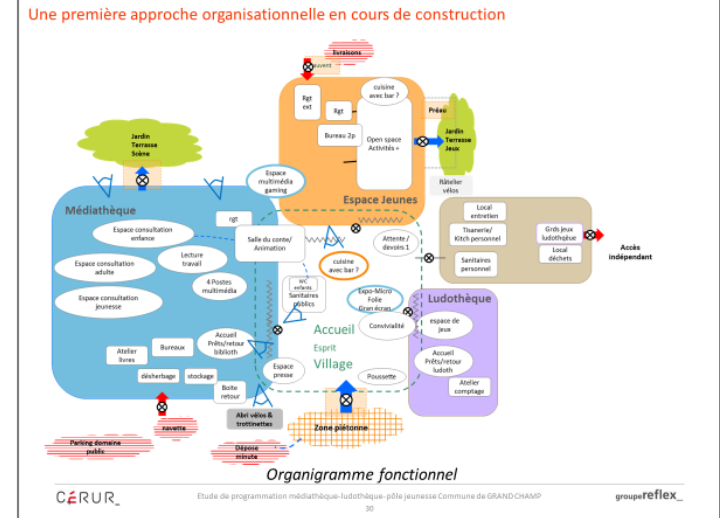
Une première approche organisationnelle en cours de construction

livraisons

auvent

Rgt ext

Rgt

cuisine avec bar ?

Bureau 2p

Open space Activités «

Préau

Jardin Terrasse Jeux

Râtelier vélos

Jardin Terrasse Scène

Espace multimédia gaming

Espace Jeunes

Médiathèque

rgt

Espace consultation enfance

Salle du conte/ Animation

Attente / devoirs ?

Local entretien

Tisanerie/ Kitch personnel

Grds jeux ludothèque

Local déchets

Sanitaires personnel

Accès indépendant

Espace consultation adulte

Lecture travail

cuisine avec bar ?

WC enfants Sanitaires publics

4 Postes multimédia

Espace consultation jeunesse

Expo-Micro Folie Gran écran

Ludothèque

Accueil

Esprit

Village

Convivialité

espace de jeux

Accueil Prêts/retour bibiloth

Atelier livres

Bureaux

Accueil Prêts/retour ludoth

désherbage

stockage

Espace presse

Poussette

Atelier comptage

Boite retour

navette

Abri vélos & trottinettes

Zone piétonne

Parking domaine public

Dépose minute

Organigramme fonctionnel

CERUR

Etude de programmation médiathèque-ludothèque- pôle jeunesse Commune de GRAND CHAMP

30

groupereflex